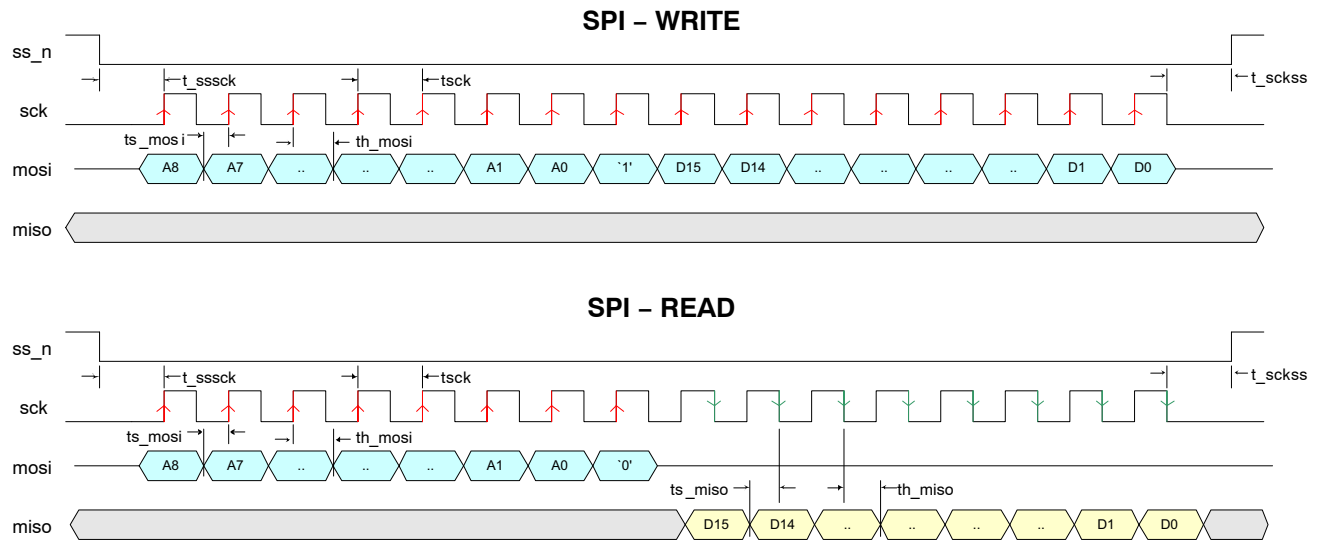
SPI – WRITE

ss_n

t_sssck

tsck

t_sckss

sck

ts_mos i

th_mosi

mosi

A8 A7 .. .. .. A1 A0 `1' D15 D14 .. .. .. .. D1 D0

miso

SPI – READ

ss_n

t_sssck

tsck

t_sckss

sck

ts_mosi

th_mosi

mosi

A8 A7 .. .. .. A1 A0 `0'

ts_miso

th_miso

miso

D15 D14 .. .. .. .. D1 D0